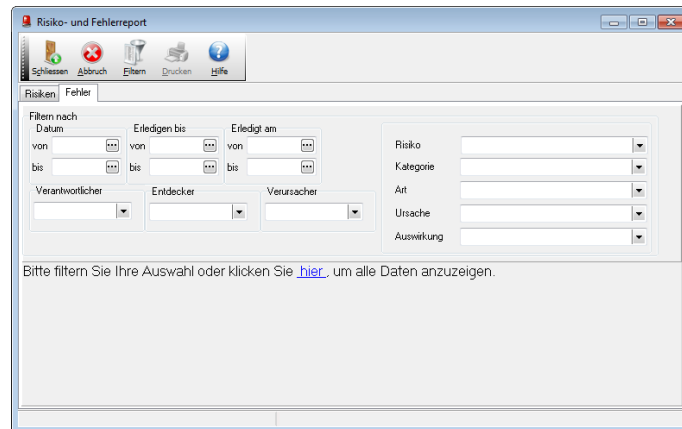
Risiko- und Fehlerreport

Schliessen Abbruch Filtern Drucken Hilfe

Risiken Fehler

Filtern nach

Datum
von
bis

Erledigen bis
von
bis

Erledigt am
von
bis

Verantwortlicher

Entdecker

Verursacher

Risiko
Kategorie
Art
Ursache
Auswirkung

Bitte filtern Sie Ihre Auswahl oder klicken Sie hier, um alle Daten anzuzeigen.